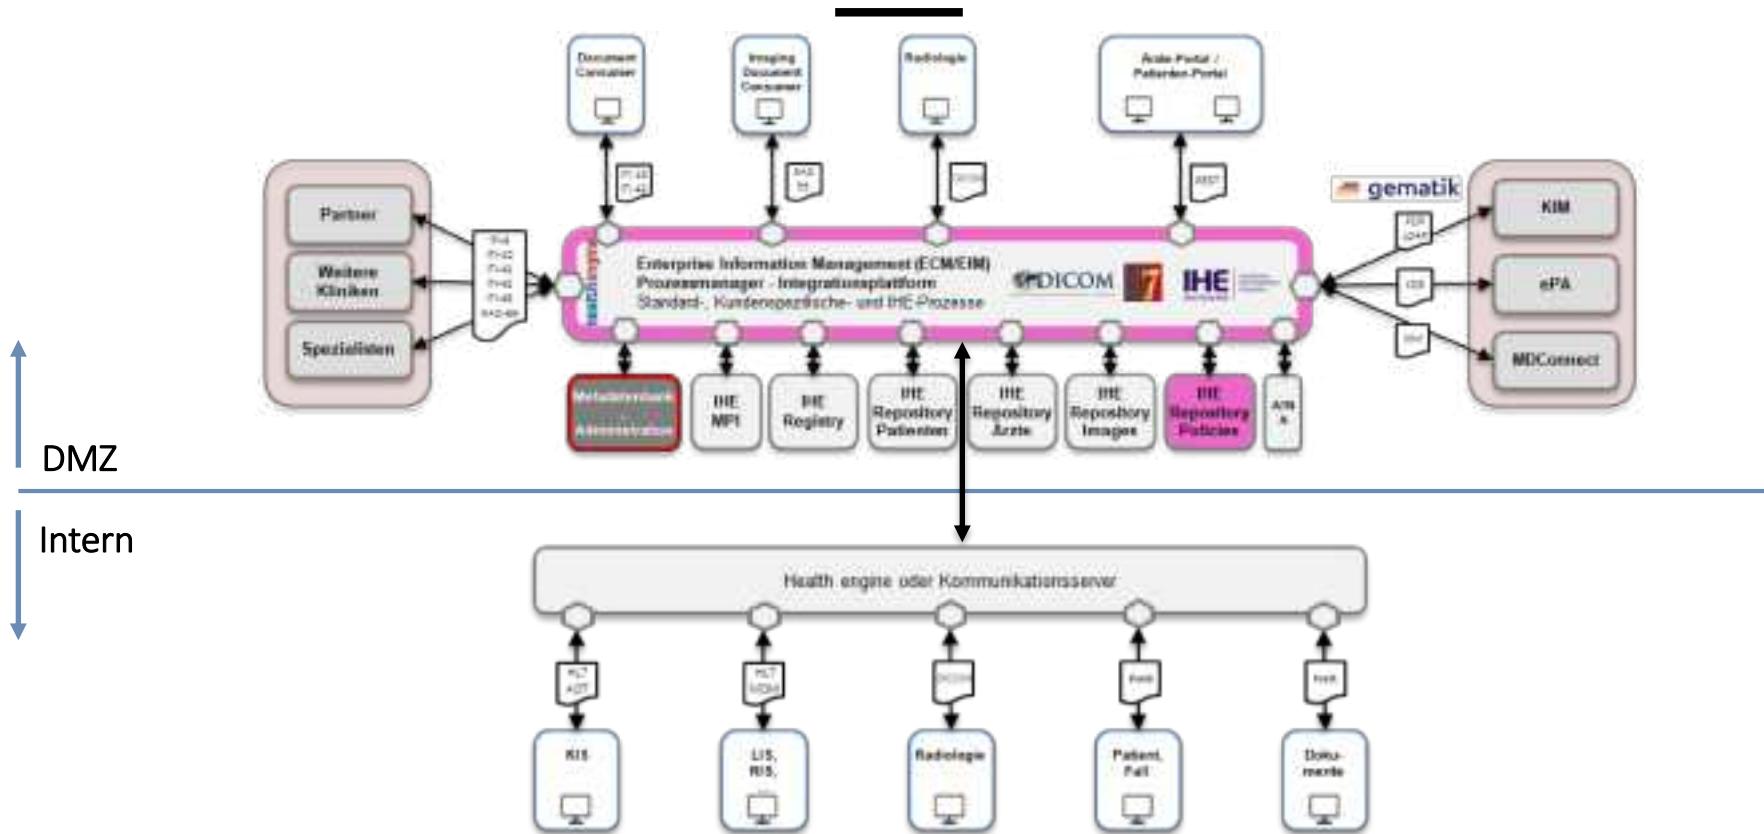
Document Consumer

Imaging Document Consumer

Radiologie

Ärzte-Portal / Patienten-Portal

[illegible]

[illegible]

DICOM

REST

gematik

Partner

Weitere Kliniken

Spezialisten

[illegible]

Enterprise Information Management (ECM/EIM)
Prozessmanager - Integrationsplattform
Standard-, Kundenspezifische- und IHE-Prozesse

DICOM

IHE

KIM

ePA

MDConnect

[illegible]

IHE MPI

IHE Registry

IHE Repository Patienten

IHE Repository Ärzte

IHE Repository Images

IHE Repository Policies

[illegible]

DMZ

Intern

Health engine oder Kommunikationsserver

HL7 ADT

HL7 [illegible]

DICOM

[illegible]

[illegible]

KIS

LIS, RIS,

Radiologie

Patient, Fall

Dokumente